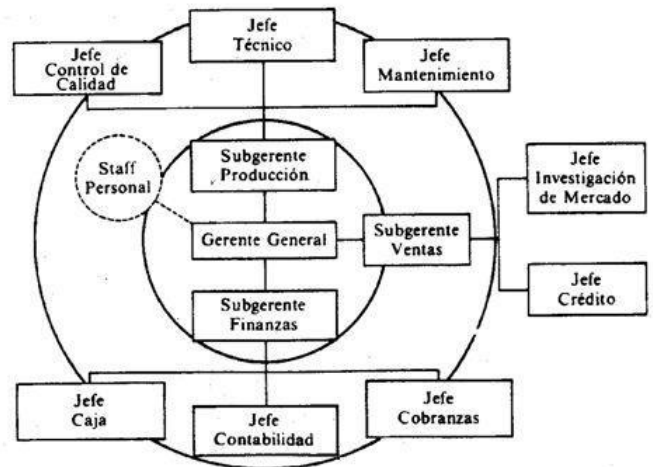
Jefe Técnico

Jefe Control de Calidad

Jefe Mantenimiento

Staff Personal

Subgerente Producción

Gerente General

Subgerente Ventas

Jefe Investigación de Mercado

Jefe Crédito

Subgerente Finanzas

Jefe Caja

Jefe Contabilidad

Jefe Cobranzas